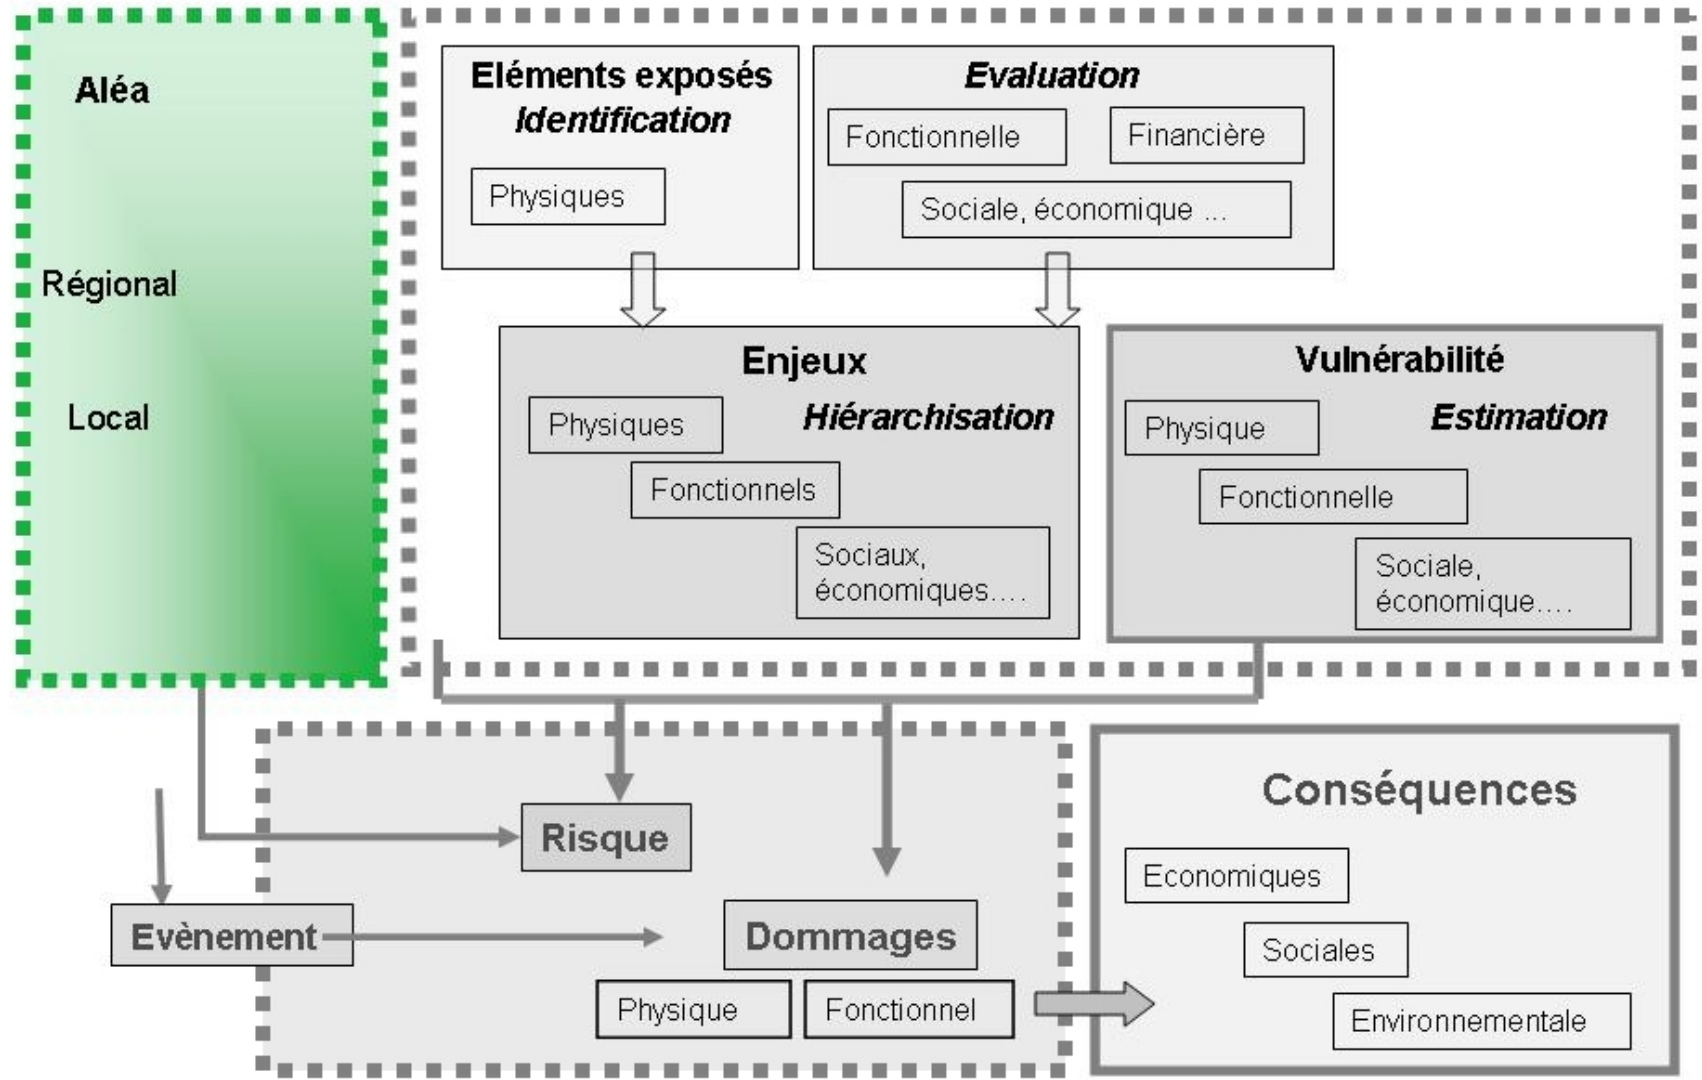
Aléa

Régional

Local

Eléments exposés
*Identification*

Physiques

*Evaluation*

Fonctionnelle

Financière

Sociale, économique ...

Enjeux

*Hiérarchisation*

Physiques

Fonctionnels

Sociaux, économiques....

Vulnérabilité

*Estimation*

Physique

Fonctionnelle

Sociale, économique....

Risque

Evènement

Dommages

Physique

Fonctionnel

Conséquences

Economiques

Sociales

Environnementale